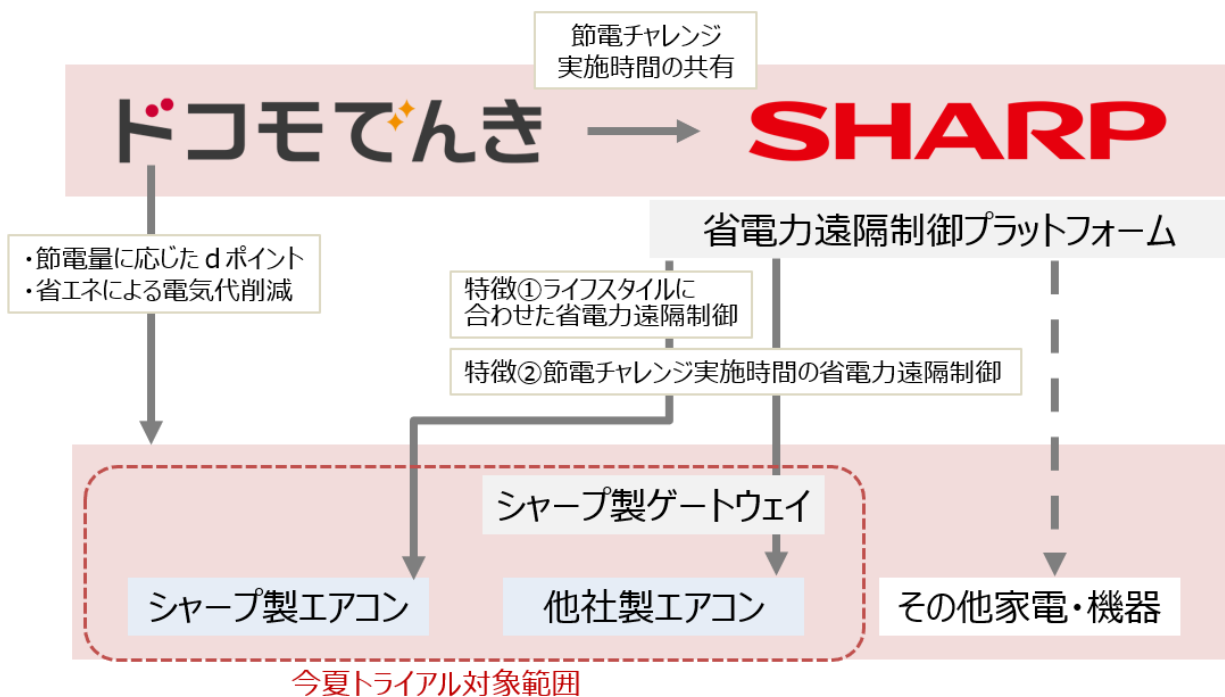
節電チャレンジ
実施時間の共有

ドコモでんき

SHARP

省電力遠隔制御プラットフォーム

・節電量に応じたｄポイント
・省エネによる電気代削減

特徴①ライフスタイルに合わせた省電力遠隔制御

特徴②節電チャレンジ実施時間の省電力遠隔制御

シャープ製ゲートウェイ

シャープ製エアコン

他社製エアコン

その他家電・機器

今夏トライアル対象範囲